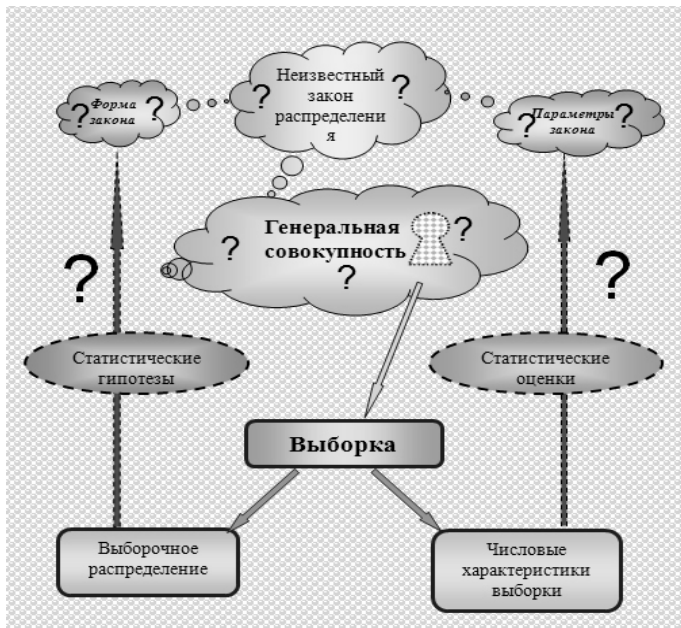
? Форма закона ?

? Неизвестный закон распределения ?

? Параметры закона ?

? Генеральная совокупность ? ?

?

?

Статистические гипотезы

Статистические оценки

Выборка

Выборочное распределение

Числовые характеристики выборки